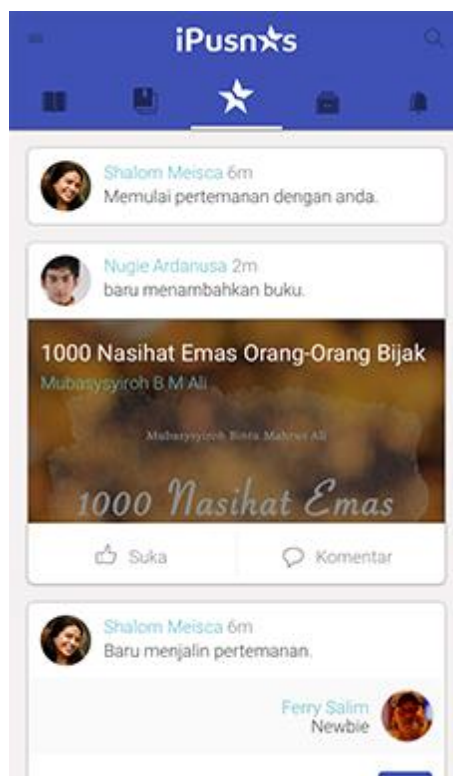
iPusnas

Shalom Meisca 6m
Memulai pertemanan dengan anda.

Nugie Ardanusa 2m
baru menambahkan buku.

1000 Nasihat Emas Orang-Orang Bijak
Mubasysyiroh B M Ali

Mubasysyiroh Binta Mahrus Ali

1000 Nasihat Emas

Suka
Komentar

Shalom Meisca 6m
Baru menjalin pertemanan.

Ferry Salim
Newbie